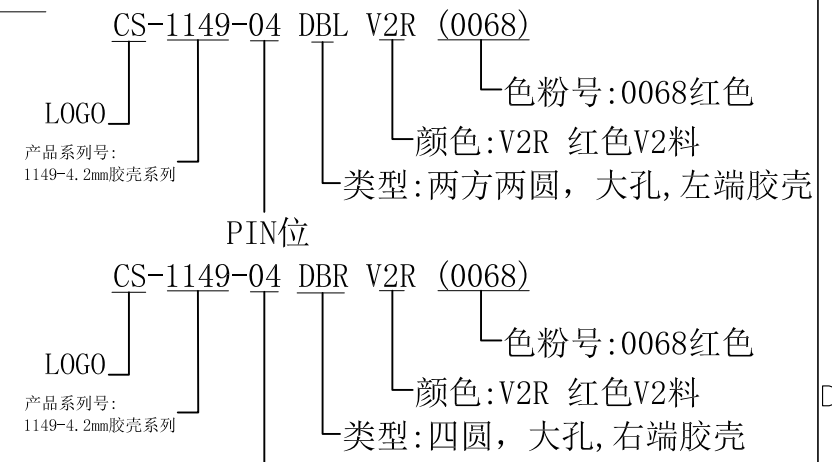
CS-1149-04 DBL V2R (0068)

色粉号:0068红色

LOGO

颜色:V2R 红色V2料

产品系列号:
1149-4.2mm胶壳系列

类型:两方两圆，大孔,左端胶壳

PIN位

CS-1149-04 DBR V2R (0068)

色粉号:0068红色

LOGO

颜色:V2R 红色V2料

产品系列号:
1149-4.2mm胶壳系列

类型:四圆，大孔,右端胶壳